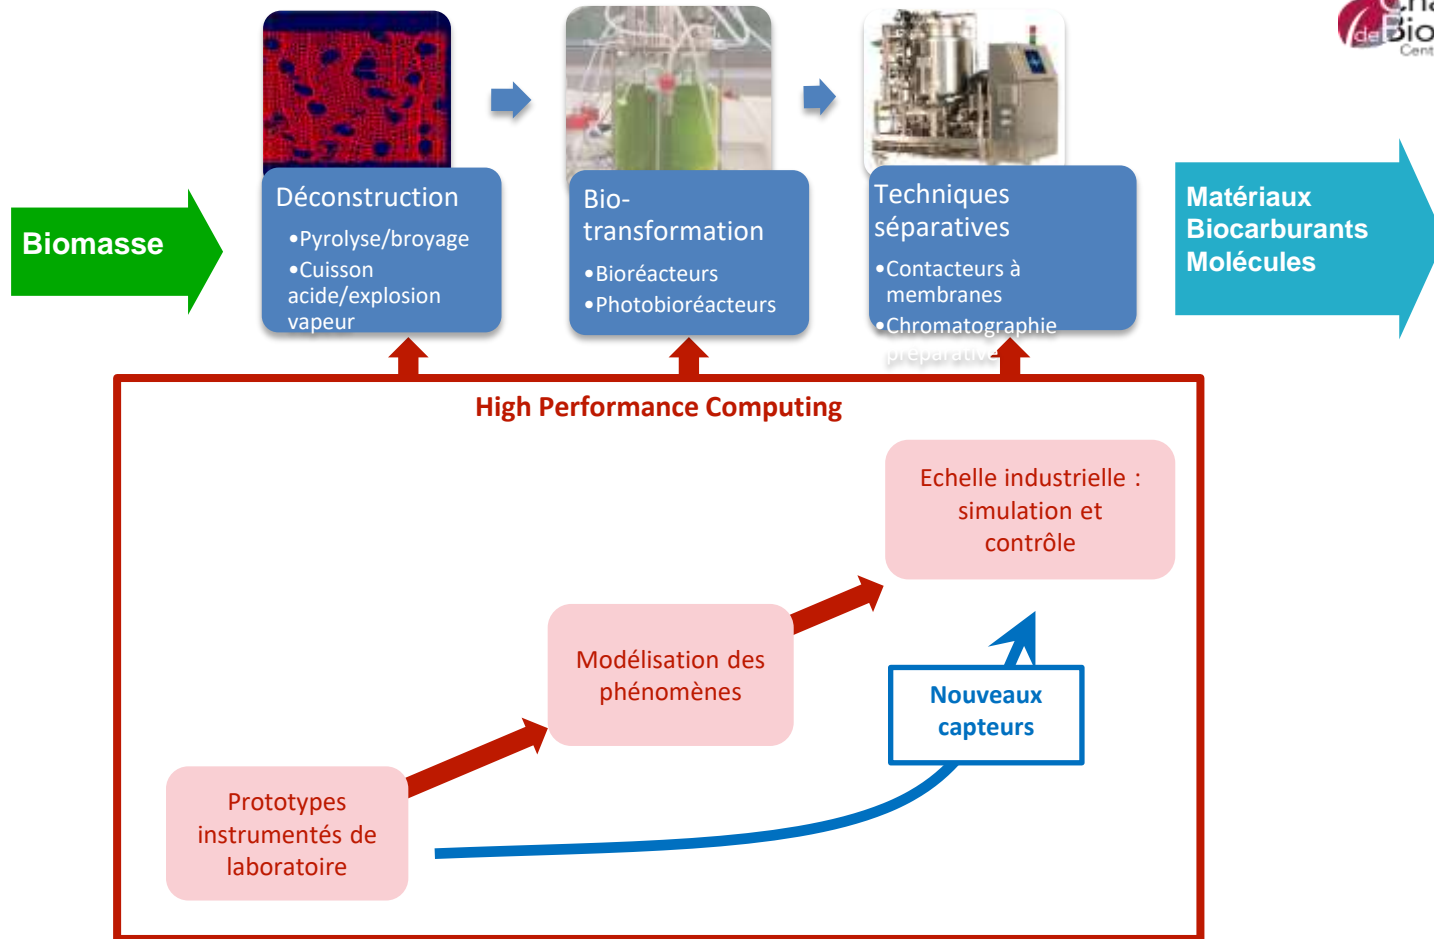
Biomasse

Déconstruction
•Pyrolyse/broyage
•Cuisson acide/explosion vapeur

Bio-transformation
•Bioréacteurs
•Photobioréacteurs

Techniques séparatives
•Contacteurs à membranes
•Chromatographie préparative

Matériaux
Biocarburants
Molécules

de Bio
Cent

High Performance Computing

Echelle industrielle : simulation et contrôle

Modélisation des phénomènes

Nouveaux capteurs

Prototypes instrumentés de laboratoire